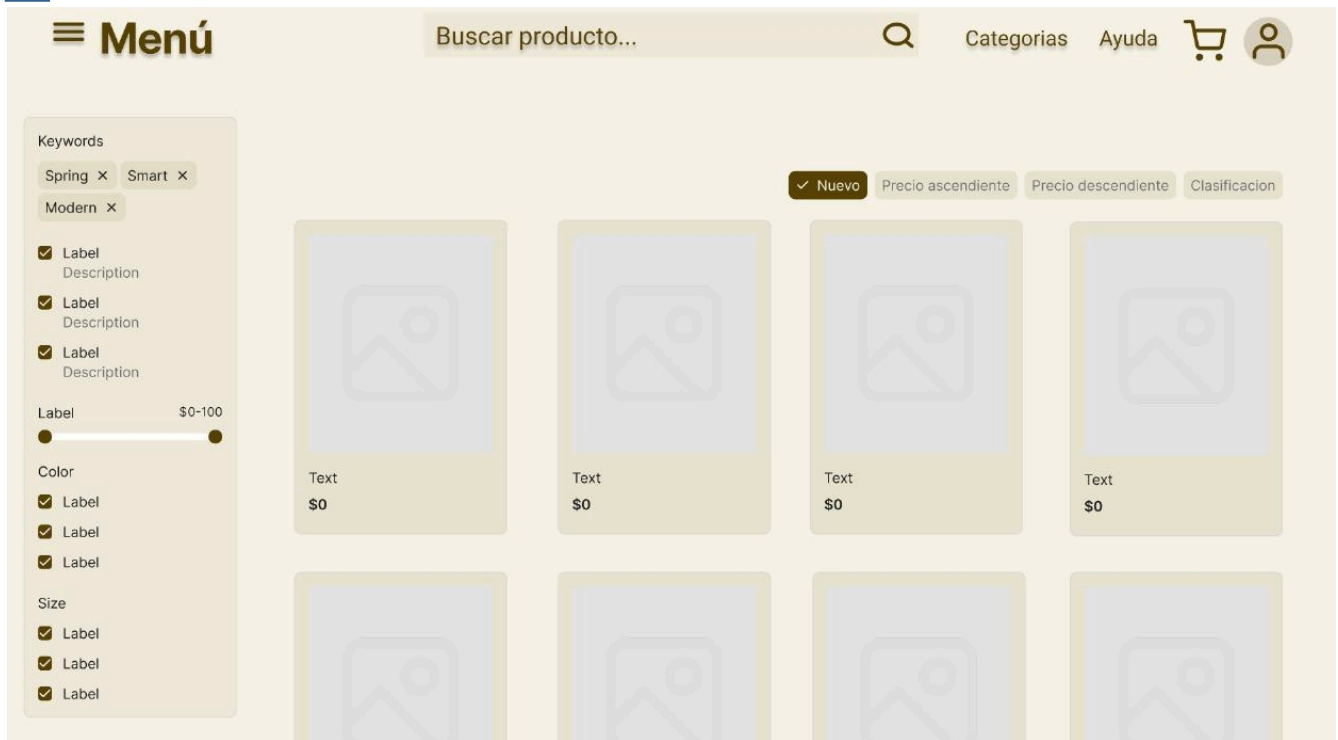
≡ Menú

Buscar producto...

Categorias Ayuda

Keywords

Spring × Smart ×

Modern ×

Label
Description

Label
Description

Label
Description

Label $0-100

Color

Label

Label

Label

Size

Label

Label

Label

✓ Nuevo Precio ascendiente Precio descendiente Clasificacion

Text
$0

Text
$0

Text
$0

Text
$0